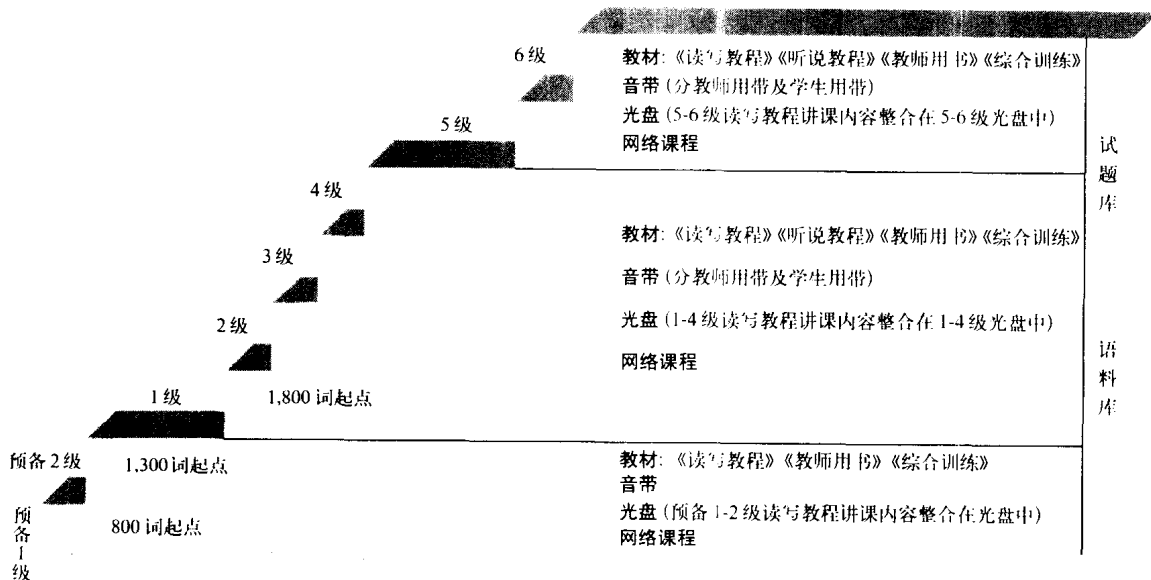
6级

教材:《读写教程》《听说教程》《教师用书》《综合训练》
音带(分教师用带及学生用带)
光盘(5-6级读写教程讲课内容整合在5-6级光盘中)
网络课程

5级

4级

试题库

教材:《读写教程》《听说教程》《教师用书》《综合训练》
音带(分教师用带及学生用带)
光盘(1-4级读写教程讲课内容整合在1-4级光盘中)
网络课程

3级

2级

语料库

1级

1,800词起点

预备2级

1,300词起点

教材:《读写教程》《教师用书》《综合训练》
音带
光盘(预备1-2级读写教程讲课内容整合在光盘中)
网络课程

预备1级

800词起点